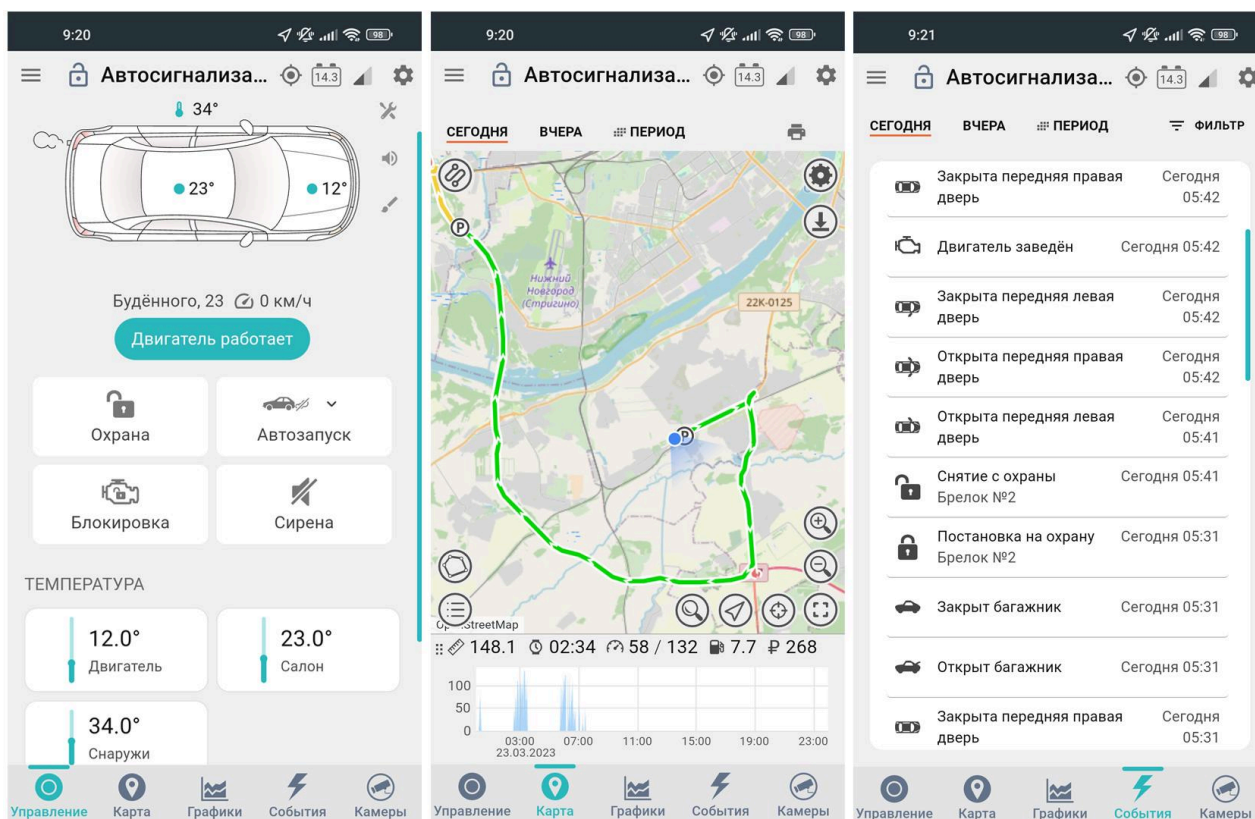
9:20

98

Автосигнализа...

14.3

34°

23°

12°

Будённого, 23 0 км/ч

Двигатель работает

Охрана

Автозапуск

Блокировка

Сирена

ТЕМПЕРАТУРА

12.0°
Двигатель

23.0°
Салон

34.0°
Снаружи

Управление Карта Графики События Камеры

9:20

98

Автосигнализа...

14.3

СЕГОДНЯ ВЧЕРА ПЕРИОД

Нижний Новгород (Стригино)

22К-0125

OpenStreetMap

148.1 02:34 58 / 132 7.7 ₽ 268

100
50
0

03:00 07:00 11:00 15:00 19:00 23:00
23.03.2023

Управление Карта Графики События Камеры

9:21

98

Автосигнализа...

14.3

СЕГОДНЯ ВЧЕРА ПЕРИОД ФИЛЬТР

Закрыта передняя правая дверь Сегодня 05:42

Двигатель заведён Сегодня 05:42

Закрыта передняя левая дверь Сегодня 05:42

Открыта передняя правая дверь Сегодня 05:42

Открыта передняя левая дверь Сегодня 05:41

Снятие с охраны
Брелок №2 Сегодня 05:41

Постановка на охрану
Брелок №2 Сегодня 05:31

Закрыт багажник Сегодня 05:31

Открыт багажник Сегодня 05:31

Закрыта передняя правая дверь Сегодня 05:31

Управление Карта Графики События Камеры